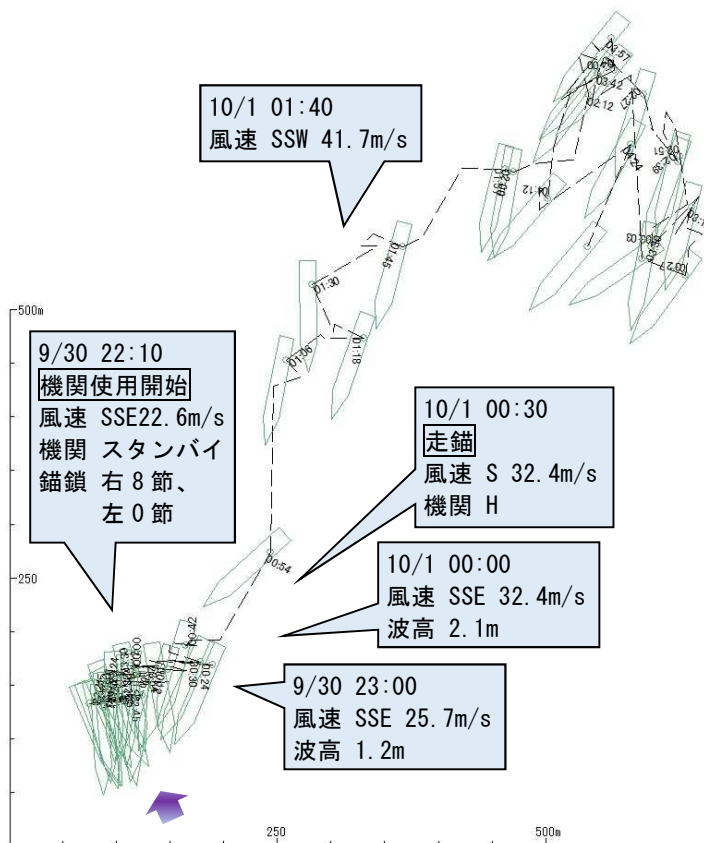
10/1 01:40
風速 SSW 41.7m/s

500m

9/30 22:10
機関使用開始
風速 SSE22.6m/s
機関 スタンバイ
錨鎖 右 8 節、
左 0 節

10/1 00:30
走錨
風速 S 32.4m/s
機関 H

10/1 00:00
風速 SSE 32.4m/s
波高 2.1m

250

9/30 23:00
風速 SSE 25.7m/s
波高 1.2m

01:30
01:45
01:06
01:18
00:54
00:42
00:30
00:24
02:12
03:42
02:24
02:09
04:12

250
500m